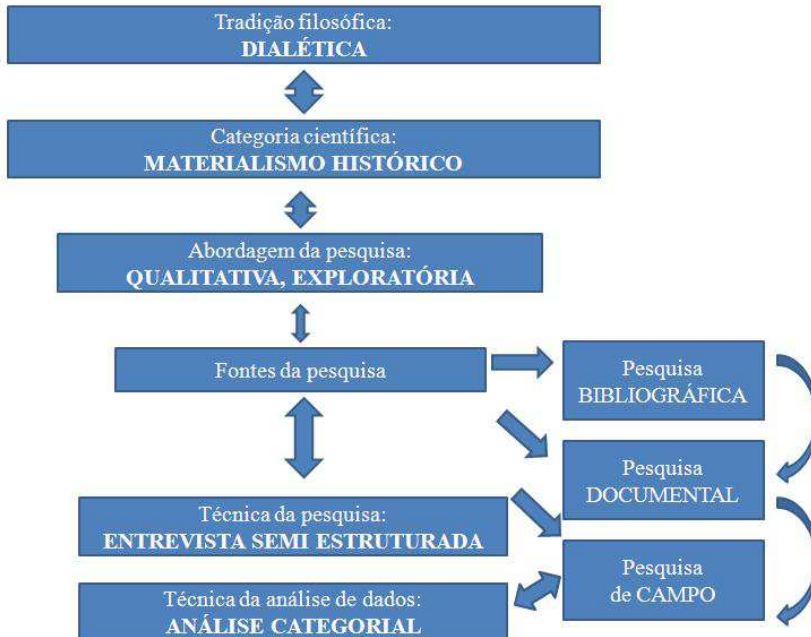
Tradição filosófica:
**DIALÉTICA**

Categoria científica:
**MATERIALISMO HISTÓRICO**

Abordagem da pesquisa:
**QUALITATIVA, EXPLORATÓRIA**

Fontes da pesquisa

Pesquisa
BIBLIOGRÁFICA

Pesquisa
DOCUMENTAL

Técnica da pesquisa:
**ENTREVISTA SEMI ESTRUTURADA**

Pesquisa
de CAMPO

Técnica da análise de dados:
**ANÁLISE CATEGORIAL**